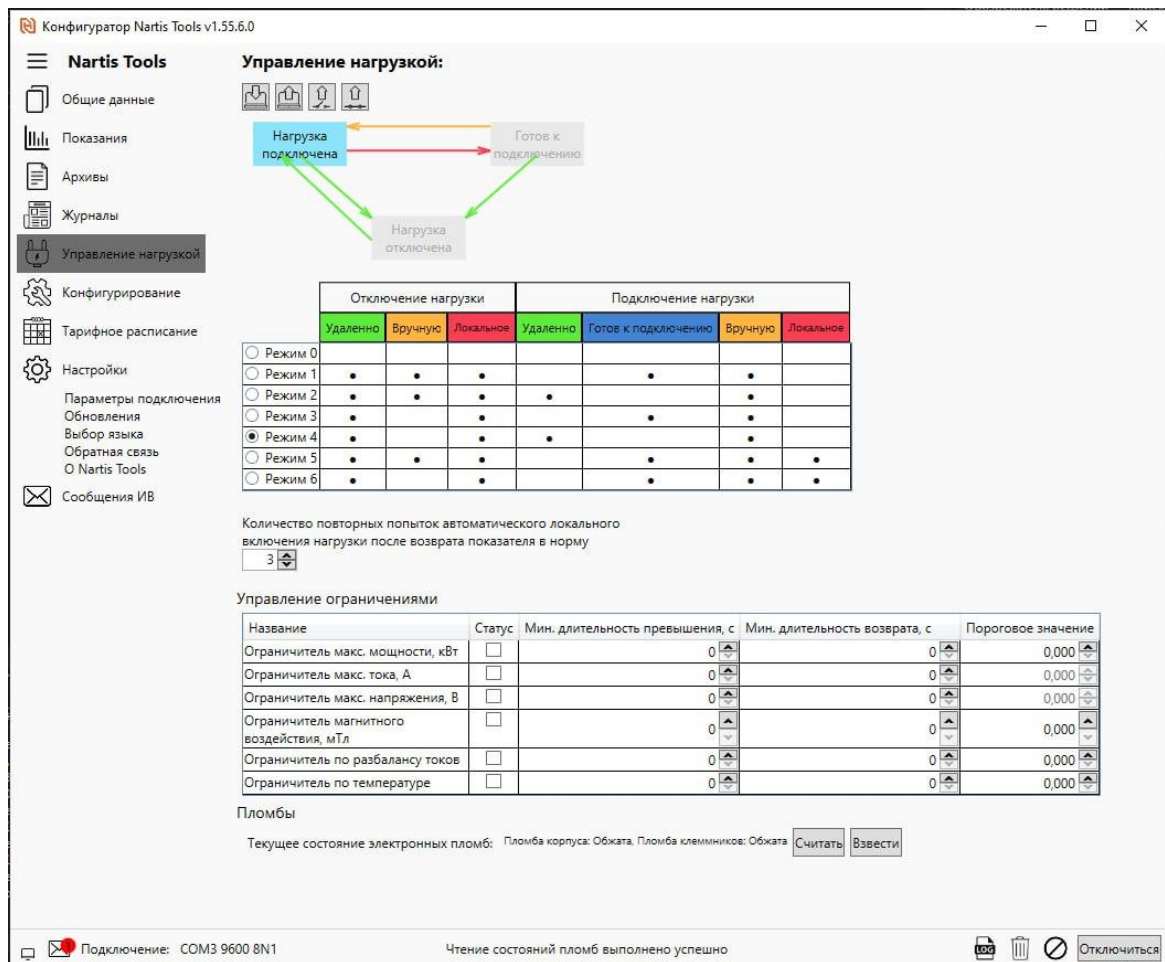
Конфигуратор Nartis Tools v1.55.6.0

Nartis Tools

Общие данные
Показания
Архивы
Журналы
Управление нагрузкой
Конфигурирование
Тарифное расписание
Настройки
Параметры подключения
Обновления
Выбор языка
Обратная связь
О Nartis Tools
Сообщения ИВ

Управление нагрузкой:

Нагрузка подключена
Готов к подключению
Нагрузка отключена

| | Отключение нагрузки | | | Подключение нагрузки | | | |
|---|---|---|---|---|---|---|---|
| | Удаленно | Вручную | Локальное | Удаленно | Готов к подключению | Вручную | Локальное |
| Режим 0 | | | | | | | |
| Режим 1 | • | • | • | | • | • | |
| Режим 2 | • | • | • | • | | • | |
| Режим 3 | • | | • | | • | • | |
| Режим 4 | • | | • | • | | • | |
| Режим 5 | • | • | • | | • | • | • |
| Режим 6 | • | | • | | • | • | • |

Количество повторных попыток автоматического локального включения нагрузки после возврата показателя в норму
3

Управление ограничениями

| Название | Статус | Мин. длительность превышения, с | Мин. длительность возврата, с | Пороговое значение |
|---|---|---|---|---|
| Ограничитель макс. мощности, кВт | | 0 | 0 | 0,000 |
| Ограничитель макс. тока, А | | 0 | 0 | 0,000 |
| Ограничитель макс. напряжения, В | | 0 | 0 | 0,000 |
| Ограничитель магнитного воздействия, мТл | | 0 | 0 | 0,000 |
| Ограничитель по разбалансу токов | | 0 | 0 | 0,000 |
| Ограничитель по температуре | | 0 | 0 | 0,000 |

Пломбы

Текущее состояние электронных пломб: Пломба корпуса: Обжата, Пломба клеммников: Обжата Считать Взвести

Подключение: COM3 9600 8N1
Чтение состояний пломб выполнено успешно
LOG
Отключиться